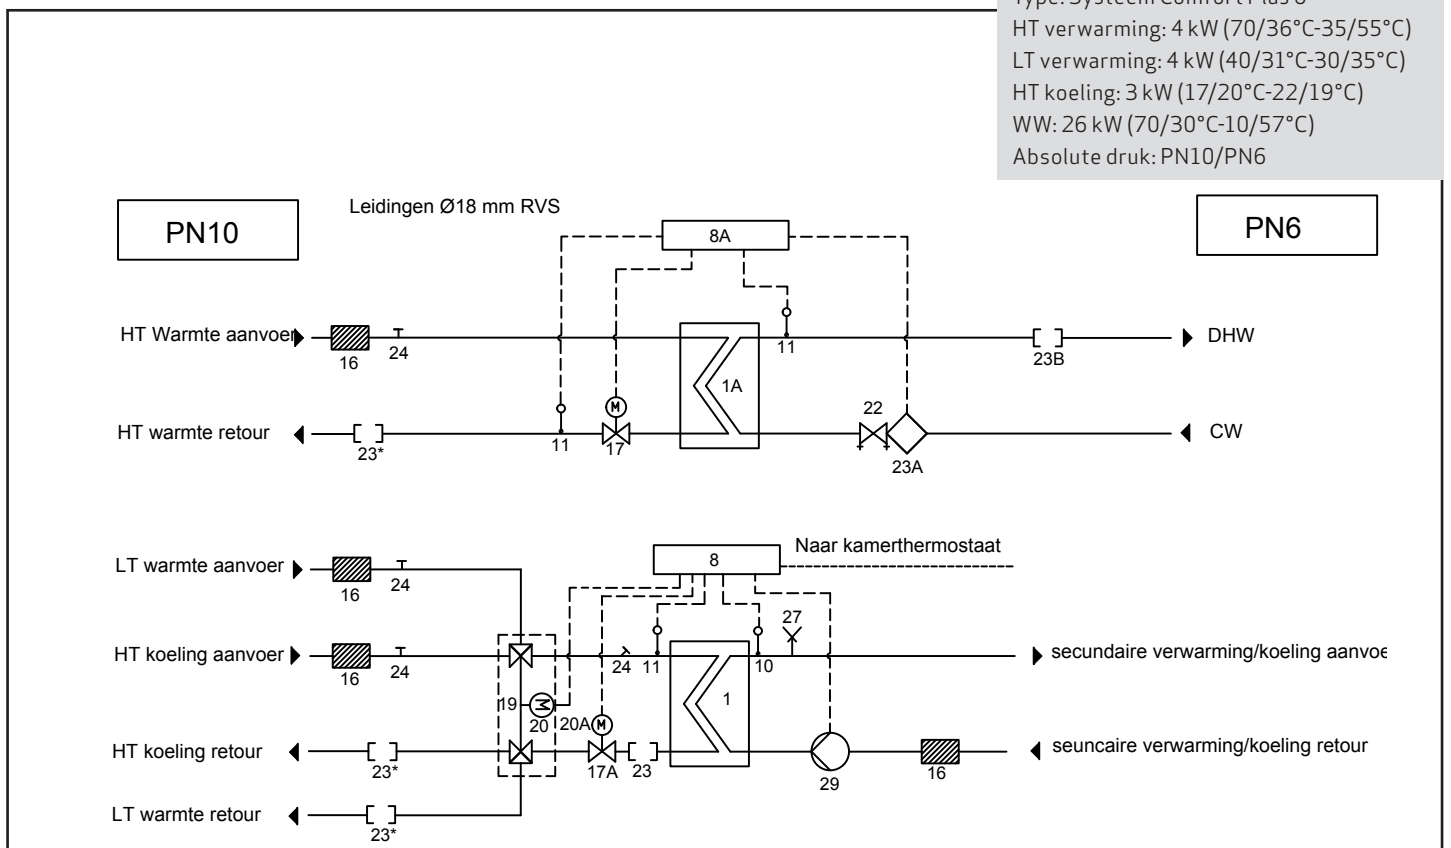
Type: Systeem Comfort Plus 6
HT verwarming: 4 kW (70/36°C-35/55°C)
LT verwarming: 4 kW (40/31°C-30/35°C)
HT koeling: 3 kW (17/20°C-22/19°C)
WW: 26 kW (70/30°C-10/57°C)
Absolute druk: PN10/PN6

PN10

Leidingen Ø18 mm RVS

PN6

8A

HT Warmte aanvoer

16

24

11

1A

23B

DHW

HT warmte retour

23*

11

M

17

22

23A

CW

LT warmte aanvoer

16

24

8

Naar kamerthermostaat

27

HT koeling aanvoer

16

24

24

11

10

secundaire verwarming/koeling aanvoe

19

20

20A

M

1

HT koeling retour

23*

17A

23

29

16

seuncaire verwarming/koeling retour

LT warmte retour

23*